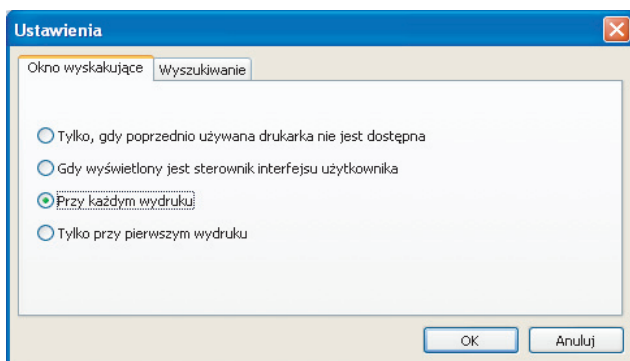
Ustawienia

Okno wyskakujące | Wyszukiwanie

Tylko, gdy poprzednio używana drukarka nie jest dostępna

Gdy wyświetlony jest sterownik interfejsu użytkownika

Przy każdym wydruku

Tylko przy pierwszym wydruku

OK | Anuluj